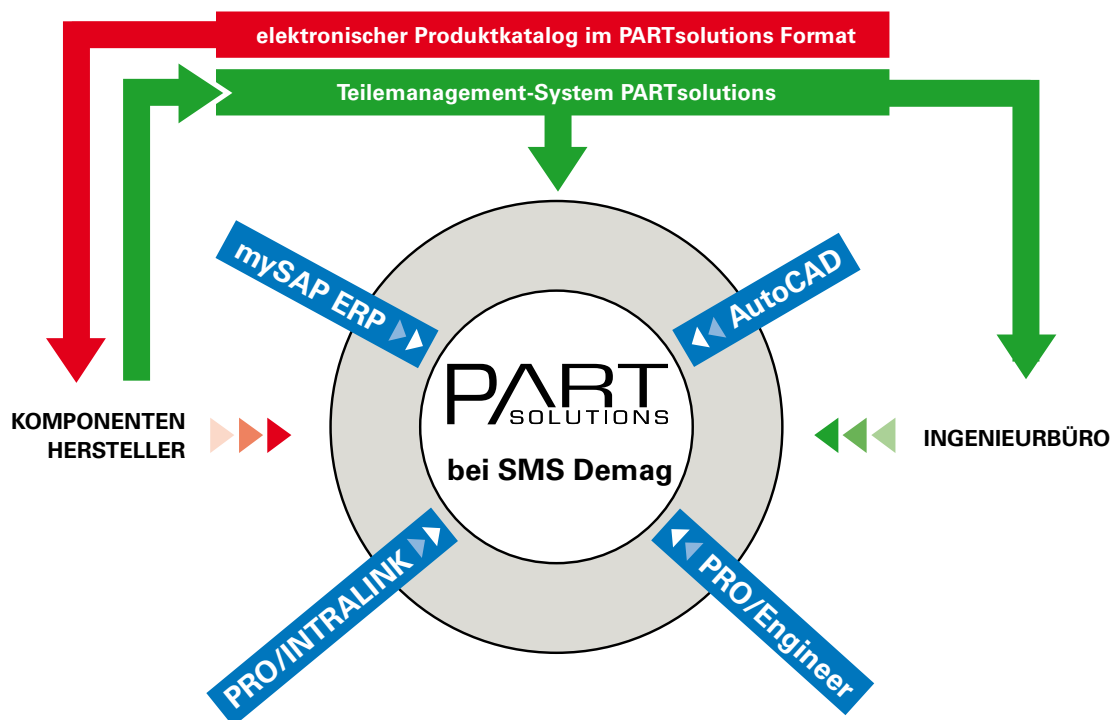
elektronischer Produktkatalog im PARTsolutions Format

Teilemanagement-System PARTsolutions

mySAP ERP

AutoCAD

PART
SOLUTIONS

bei SMS Demag

KOMPONENTEN
HERSTELLER

INGENIEURBÜRO

PRO/INTRALINK

PRO/Engineer